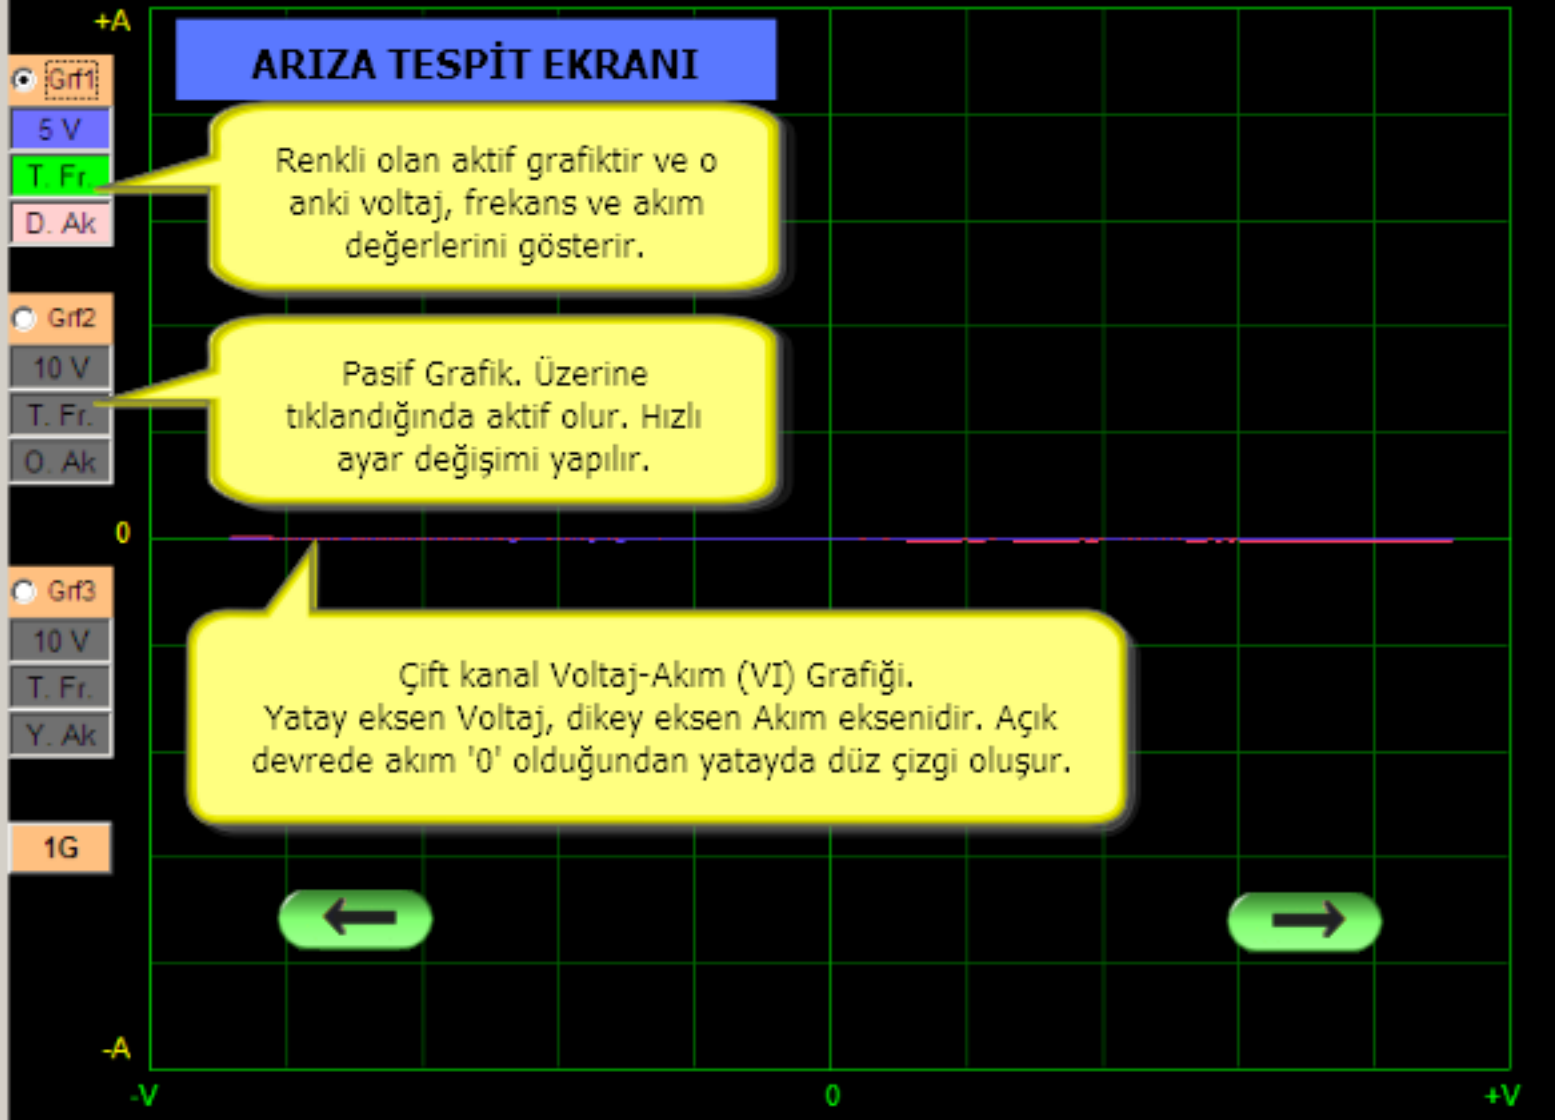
+A

Grf1

5 V

T. Fr.

D. Ak

ARIZA TESPİT EKRANI

Renkli olan aktif grafiktir ve o anki voltaj, frekans ve akım değerlerini gösterir.

Grf2

10 V

T. Fr.

O. Ak

Pasif Grafik. Üzerine tıklandığında aktif olur. Hızlı ayar değişimi yapılır.

0

Grf3

10 V

T. Fr.

Y. Ak

Çift kanal Voltaj-Akım (VI) Grafiği.
Yatay eksen Voltaj, dikey eksen Akım eksenidir. Açık devrede akım '0' olduğundan yatayda düz çizgi oluşur.

1G

-A

-V

0

+V